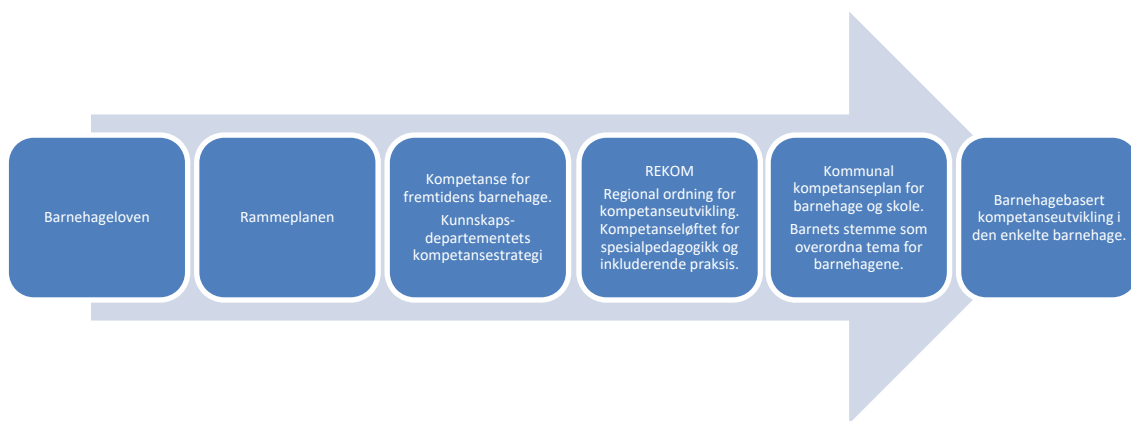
Barnehageloven

Rammeplanen

Kompetanse for fremtidens barnehage.

Kunnskaps-departementets kompetansestrategi

REKOM

Regional ordning for kompetanseutvikling. Kompetanseløftet for spesialpedagogikk og inkluderende praksis.

Kommunal kompetanseplan for barnehage og skole.

Barnets stemme som overordna tema for barnehagene.

Barnehagebasert kompetanseutvikling i den enkelte barnehage.